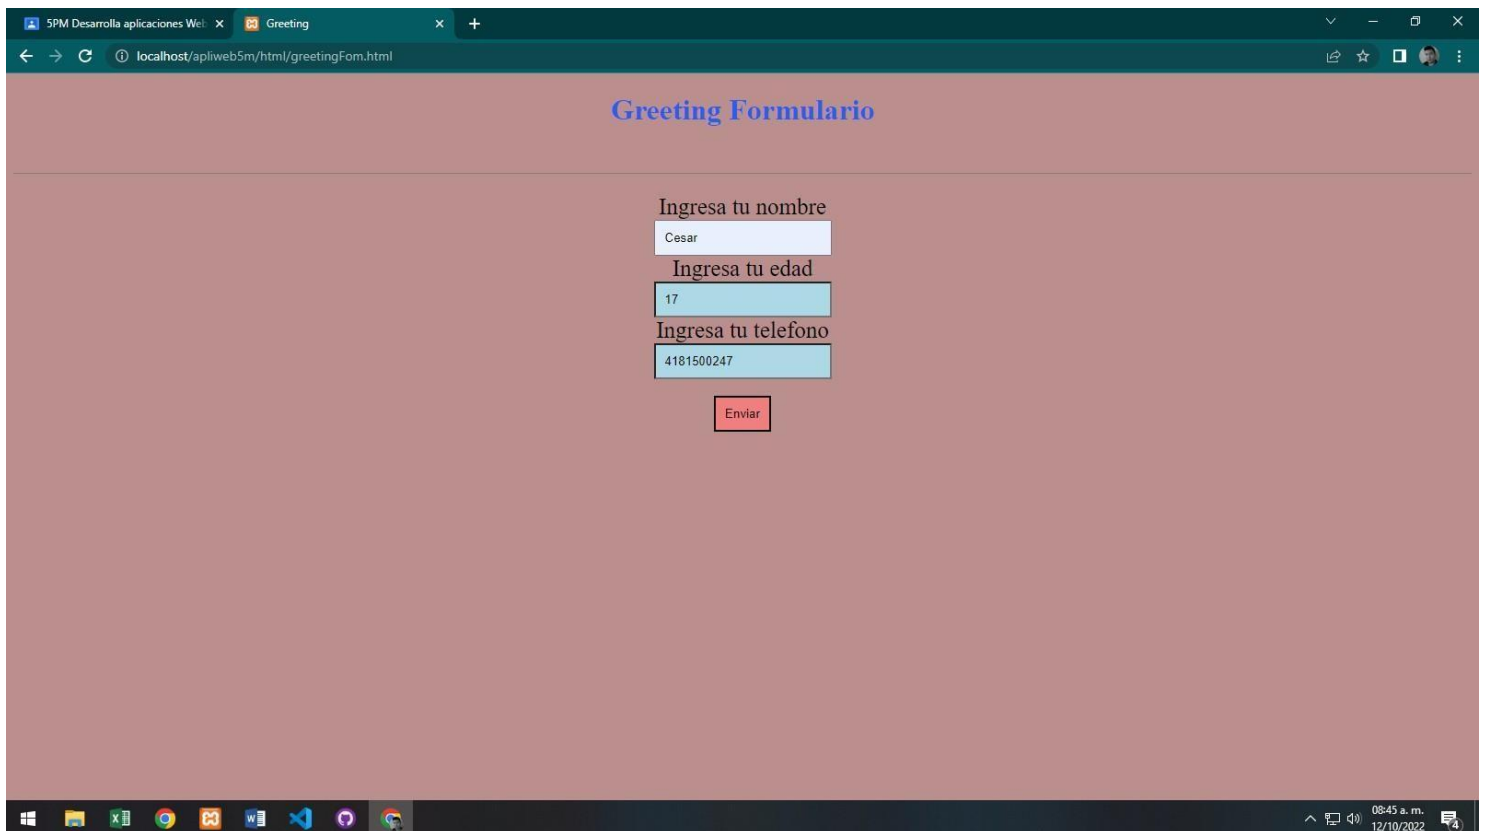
5PM Desarrolla aplicaciones Web ×
Greeting ×
+

localhost/apliweb5m/html/greetingFom.html

Greeting Formulario

Ingresa tu nombre
Cesar
Ingresa tu edad
17
Ingresa tu telefono
4181500247
Enviar

08:45 a. m.
12/10/2022